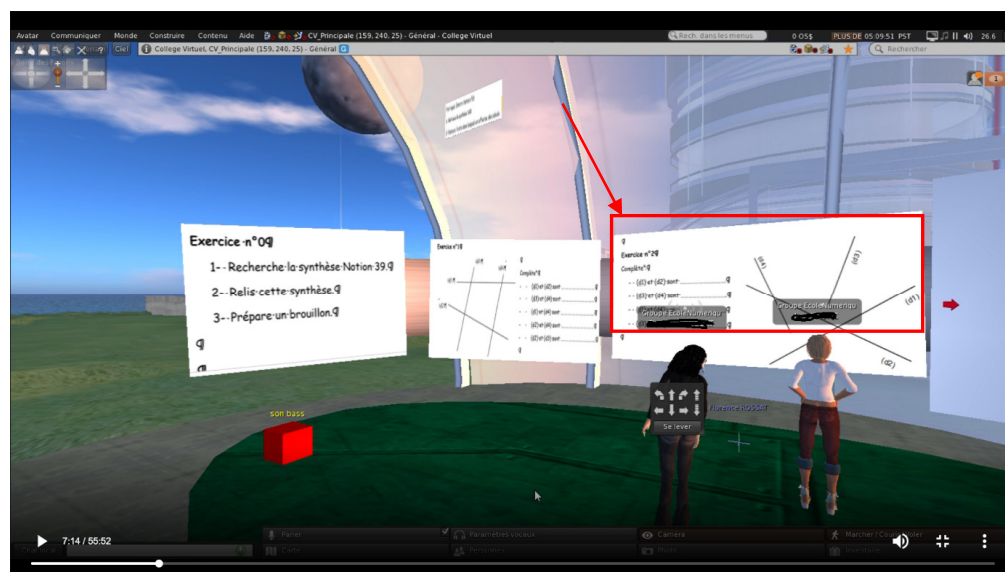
Avatar Communiquer Monde Construire Contenu Aide CV_Principale (159, 240, 25) - Général - College Virtuel

Rech. dans les menus 0 OS$ PLUS DE 05:09:51 PST 26.6

Ciel College Virtuel, CV_Principale (159, 240, 25) - Général

Rechercher

Exercice n°0¶

1- Recherche la synthèse Notion 39.¶

2- Relis cette synthèse.¶

3- Prépare un brouillon.¶

¶

Exercice n°1¶

Complète¶

Exercice n°2¶

Complète¶

(d1) et (d2) sont

(d1) et (d4) sont

Groupe Ecole Numérique

Groupe Ecole Numérique

(d1)

(d2)

(d3)

(d4)

son bass

Se lever

7:14 / 55:52

Parler

Paramètres vocaux

Caméra

Marcher / Courir / Voler

Carte

Personnes

Mini-carte